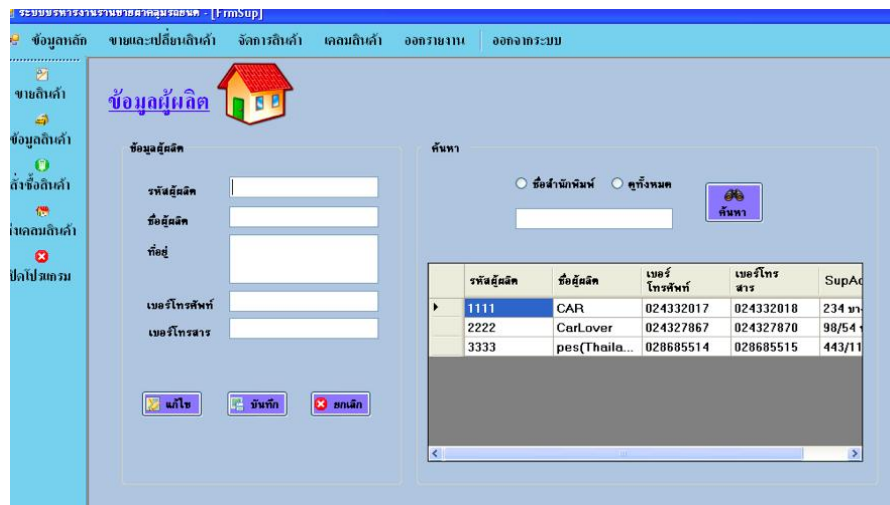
ระบบบริหารงานร้านขายตลาดคลุมรถยนต์ - [FrmSup]

ข้อมูลหลัก ขายและเปลี่ยนสินค้า จัดการสินค้า เคลมสินค้า ออกรายงาน ออกจากระบบ

ขายสินค้า
ข้อมูลสินค้า
สั่งซื้อสินค้า
ส่งเคลมสินค้า
ปิดโปรแกรม

ข้อมูลผู้ผลิต

ข้อมูลผู้ผลิต

รหัสผู้ผลิต

ชื่อผู้ผลิต

ที่อยู่

เบอร์โทรศัพท์

เบอร์โทรสาร

แก้ไข บันทึก ยกเลิก

ค้นหา

ชื่อสำนักพิมพ์ ดูทั้งหมด

ค้นหา

| | รหัสผู้ผลิต | ชื่อผู้ผลิต | เบอร์โทรศัพท์ | เบอร์โทรสาร | SupAd |
|---|---|---|---|---|---|
| ▸ | 1111 | CAR | 024332017 | 024332018 | 234 ห |
| | 2222 | CarLover | 024327867 | 024327870 | 98/54 |
| | 3333 | pes(Thaila... | 028685514 | 028685515 | 443/11 |